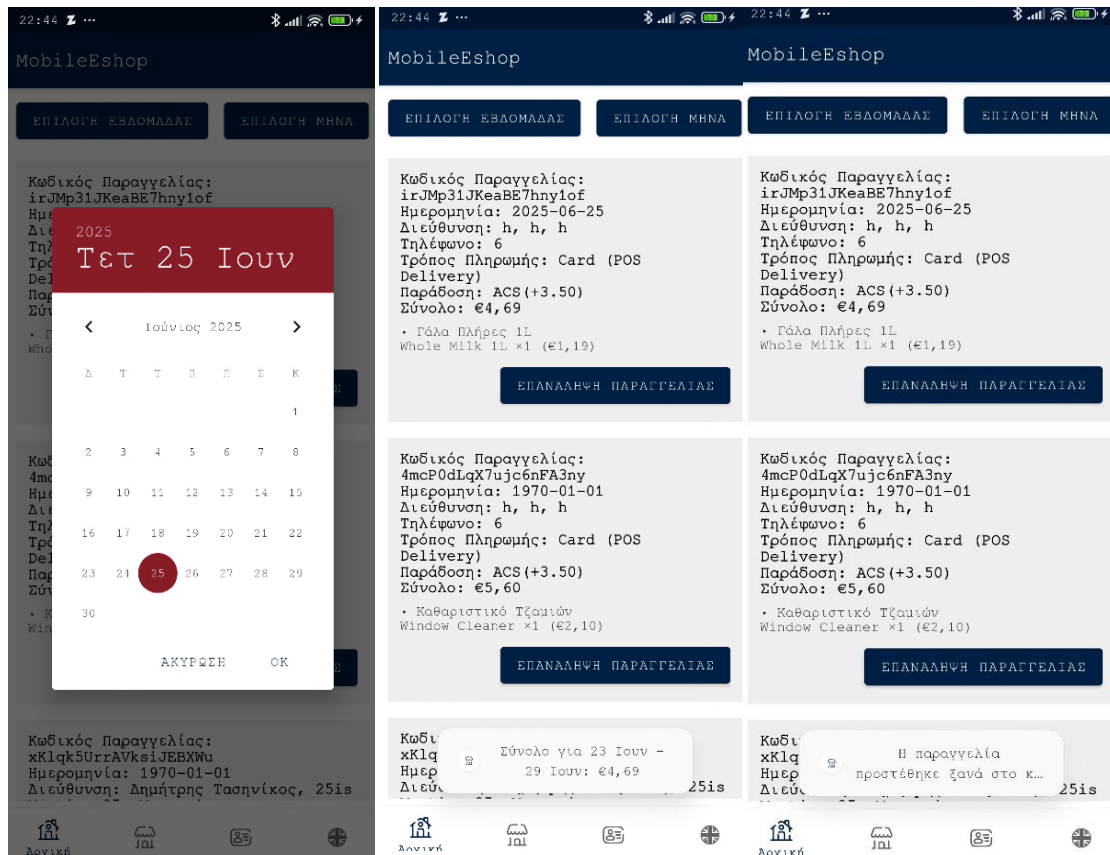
22:44

MobileEshop

ΕΠΙΛΟΓΗ ΕΒΔΟΜΑΔΑΣ

ΕΠΙΛΟΓΗ ΜΗΝΑ

Κωδικός Παραγγελίας: irJMp31JKeaBE7hny1of

2025

Τετ 25 Ιουν

Ιούνιος 2025

Δ Τ Τ Π Π Σ Κ

1
2 3 4 5 6 7 8
9 10 11 12 13 14 15
16 17 18 19 20 21 22
23 24 25 26 27 28 29
30

ΑΚΥΡΩΣΗ

OK

Κωδικός Παραγγελίας: xKlqk5UrrAVksiJEBXWu
Ημερομηνία: 1970-01-01
Διεύθυνση: Δημήτρης Τασηνίκος, 25is

Αρχική

22:44

MobileEshop

ΕΠΙΛΟΓΗ ΕΒΔΟΜΑΔΑΣ

ΕΠΙΛΟΓΗ ΜΗΝΑ

Κωδικός Παραγγελίας: irJMp31JKeaBE7hny1of
Ημερομηνία: 2025-06-25
Διεύθυνση: h, h, h
Τηλέφωνο: 6
Τρόπος Πληρωμής: Card (POS Delivery)
Παράδοση: ACS(+3.50)
Σύνολο: €4,69

• Γάλα Πλήρες 1L
Whole Milk 1L ×1 (€1,19)

ΕΠΑΝΑΛΗΨΗ ΠΑΡΑΓΓΕΛΙΑΣ

Κωδικός Παραγγελίας: 4mcP0dLqX7ujc6nFA3ny
Ημερομηνία: 1970-01-01
Διεύθυνση: h, h, h
Τηλέφωνο: 6
Τρόπος Πληρωμής: Card (POS Delivery)
Παράδοση: ACS(+3.50)
Σύνολο: €5,60

• Καθαριστικό Τζαμιών
Window Cleaner ×1 (€2,10)

ΕΠΑΝΑΛΗΨΗ ΠΑΡΑΓΓΕΛΙΑΣ

Σύνολο για 23 Ιουν - 29 Ιουν: €4,69

25is

Αρχική

22:44

MobileEshop

ΕΠΙΛΟΓΗ ΕΒΔΟΜΑΔΑΣ

ΕΠΙΛΟΓΗ ΜΗΝΑ

Κωδικός Παραγγελίας: irJMp31JKeaBE7hny1of
Ημερομηνία: 2025-06-25
Διεύθυνση: h, h, h
Τηλέφωνο: 6
Τρόπος Πληρωμής: Card (POS Delivery)
Παράδοση: ACS(+3.50)
Σύνολο: €4,69

• Γάλα Πλήρες 1L
Whole Milk 1L ×1 (€1,19)

ΕΠΑΝΑΛΗΨΗ ΠΑΡΑΓΓΕΛΙΑΣ

Κωδικός Παραγγελίας: 4mcP0dLqX7ujc6nFA3ny
Ημερομηνία: 1970-01-01
Διεύθυνση: h, h, h
Τηλέφωνο: 6
Τρόπος Πληρωμής: Card (POS Delivery)
Παράδοση: ACS(+3.50)
Σύνολο: €5,60

• Καθαριστικό Τζαμιών
Window Cleaner ×1 (€2,10)

ΕΠΑΝΑΛΗΨΗ ΠΑΡΑΓΓΕΛΙΑΣ

Η παραγγελία προστέθηκε ξανά στο κ...

25is

Αρχική